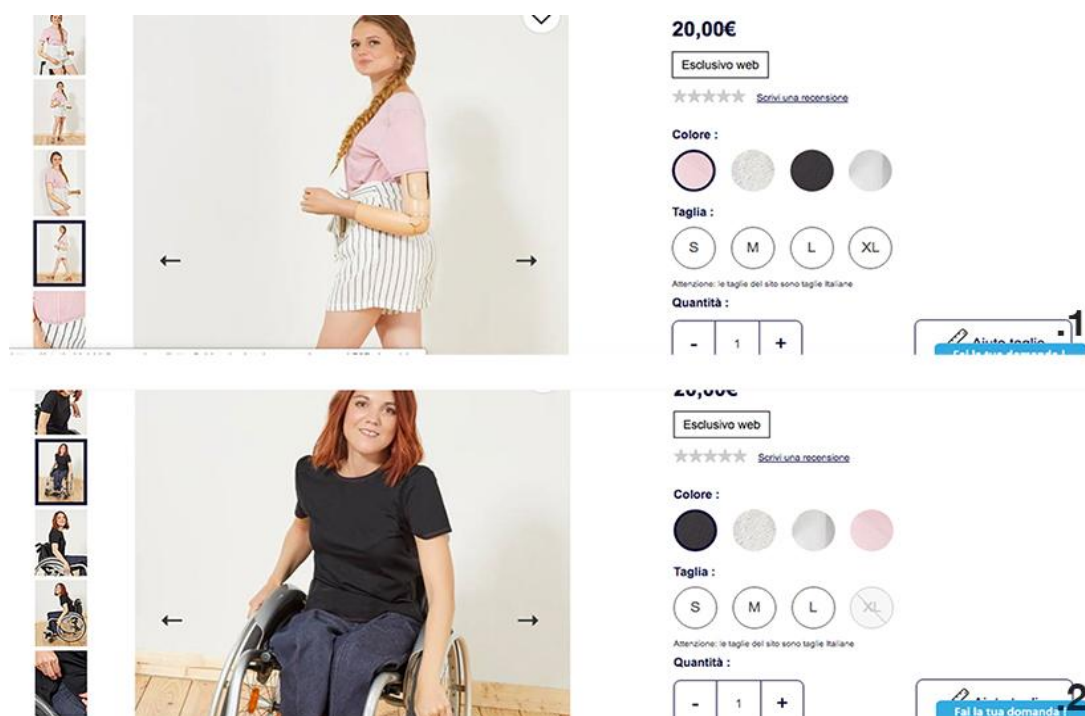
20,00€

Esclusivo web

Scrivi una recensione

Colore :

Taglia :

S M L XL

Attenzione: le taglie del sito sono taglie Italiane

Quantità :

- 1 +

Aiuto taglie

Fai la tua domanda !

1

20,00€

Esclusivo web

Scrivi una recensione

Colore :

Taglia :

S M L XL

Attenzione: le taglie del sito sono taglie Italiane

Quantità :

- 1 +

Aiuto taglie

Fai la tua domanda !

2